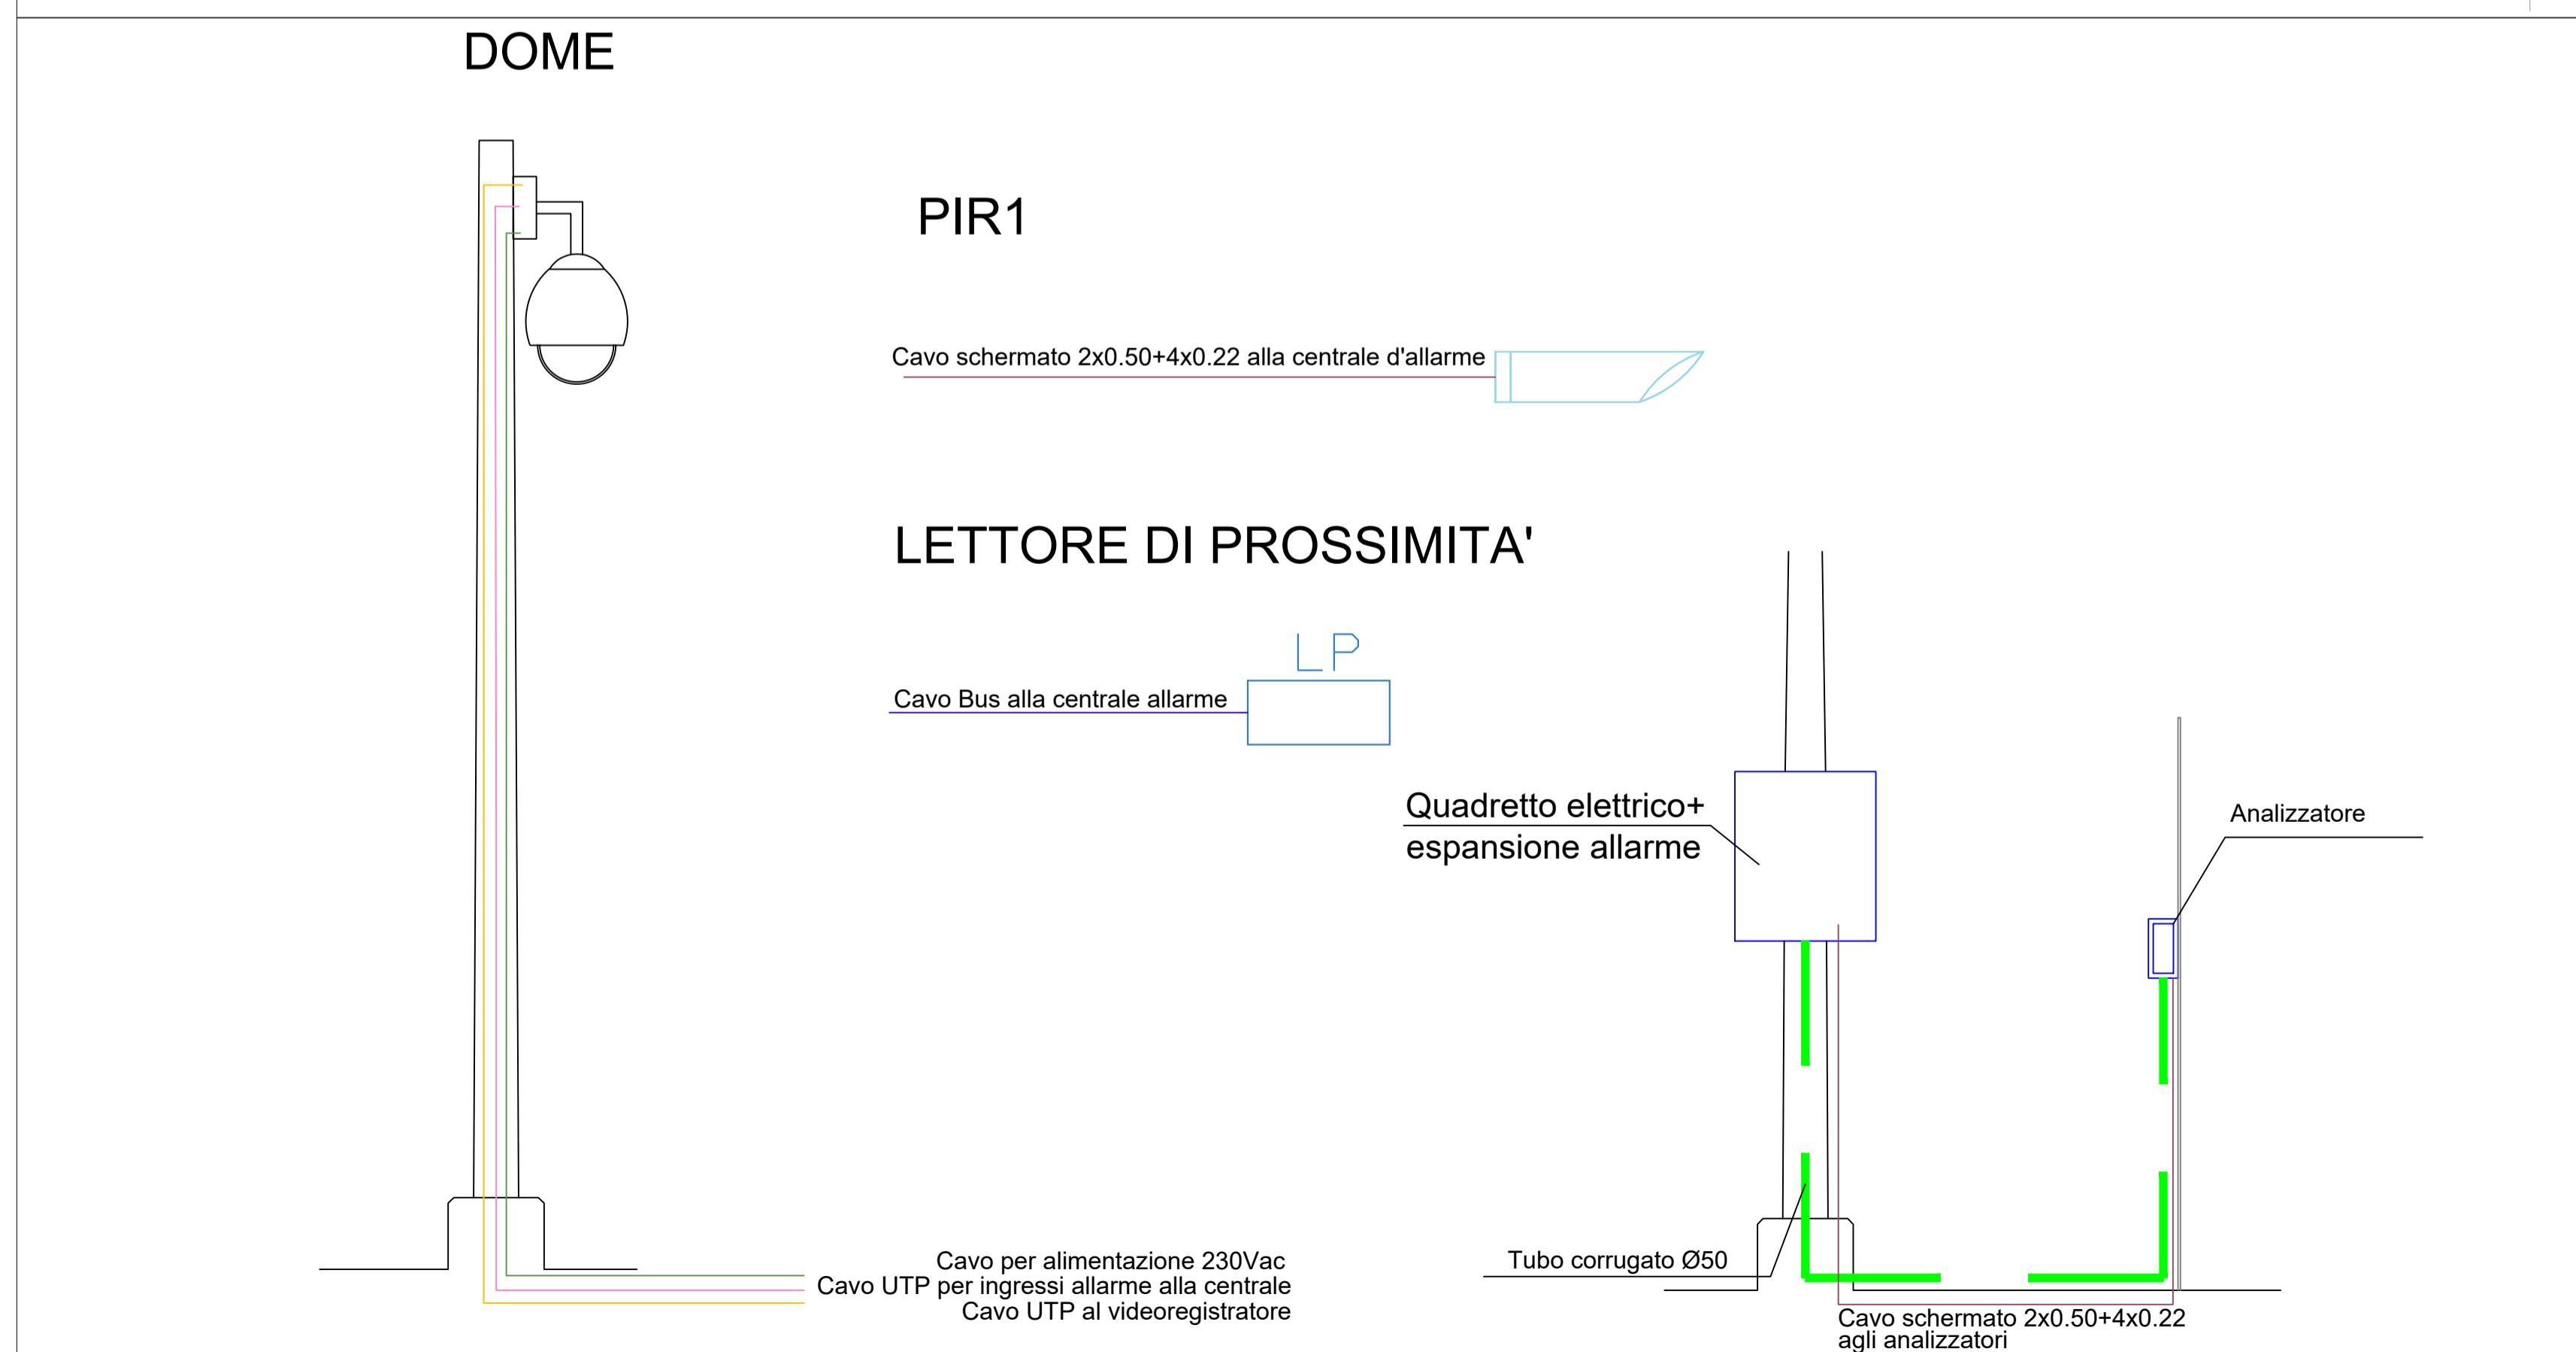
DOME

PIR1

Cavo schermato 2x0.50+4x0.22 alla centrale d'allarme

LETTORE DI PROSSIMITA'

LP

Cavo Bus alla centrale allarme

Quadretto elettrico+ espansione allarme

Analizzatore

Cavo per alimentazione 230Vac
Cavo UTP per ingressi allarme alla centrale
Cavo UTP al videoregistratore

Tubo corrugato Ø50

Cavo schermato 2x0.50+4x0.22 agli analizzatori